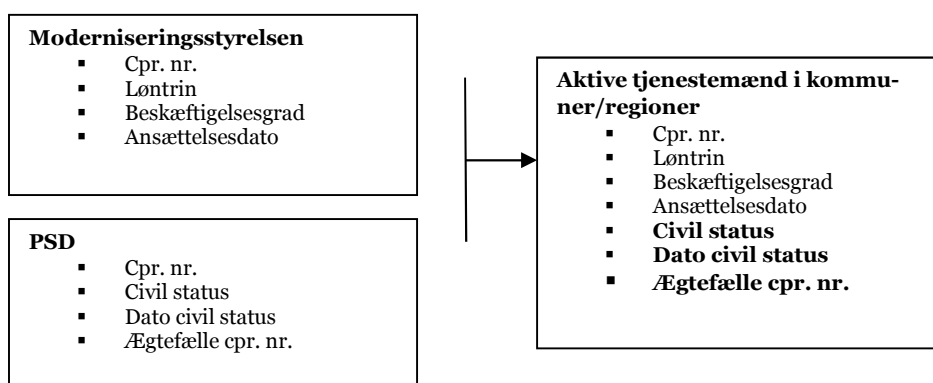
**Moderniseringsstyrelsen**
- Cpr. nr.
- Løntrin
- Beskæftigelsesgrad
- Ansættelsesdato

**PSD**
- Cpr. nr.
- Civil status
- Dato civil status
- Ægtefælle cpr. nr.

**Aktive tjenestemænd i kommuner/regioner**
- Cpr. nr.
- Løntrin
- Beskæftigelsesgrad
- Ansættelsesdato
- **Civil status**
- **Dato civil status**
- **Ægtefælle cpr. nr.**